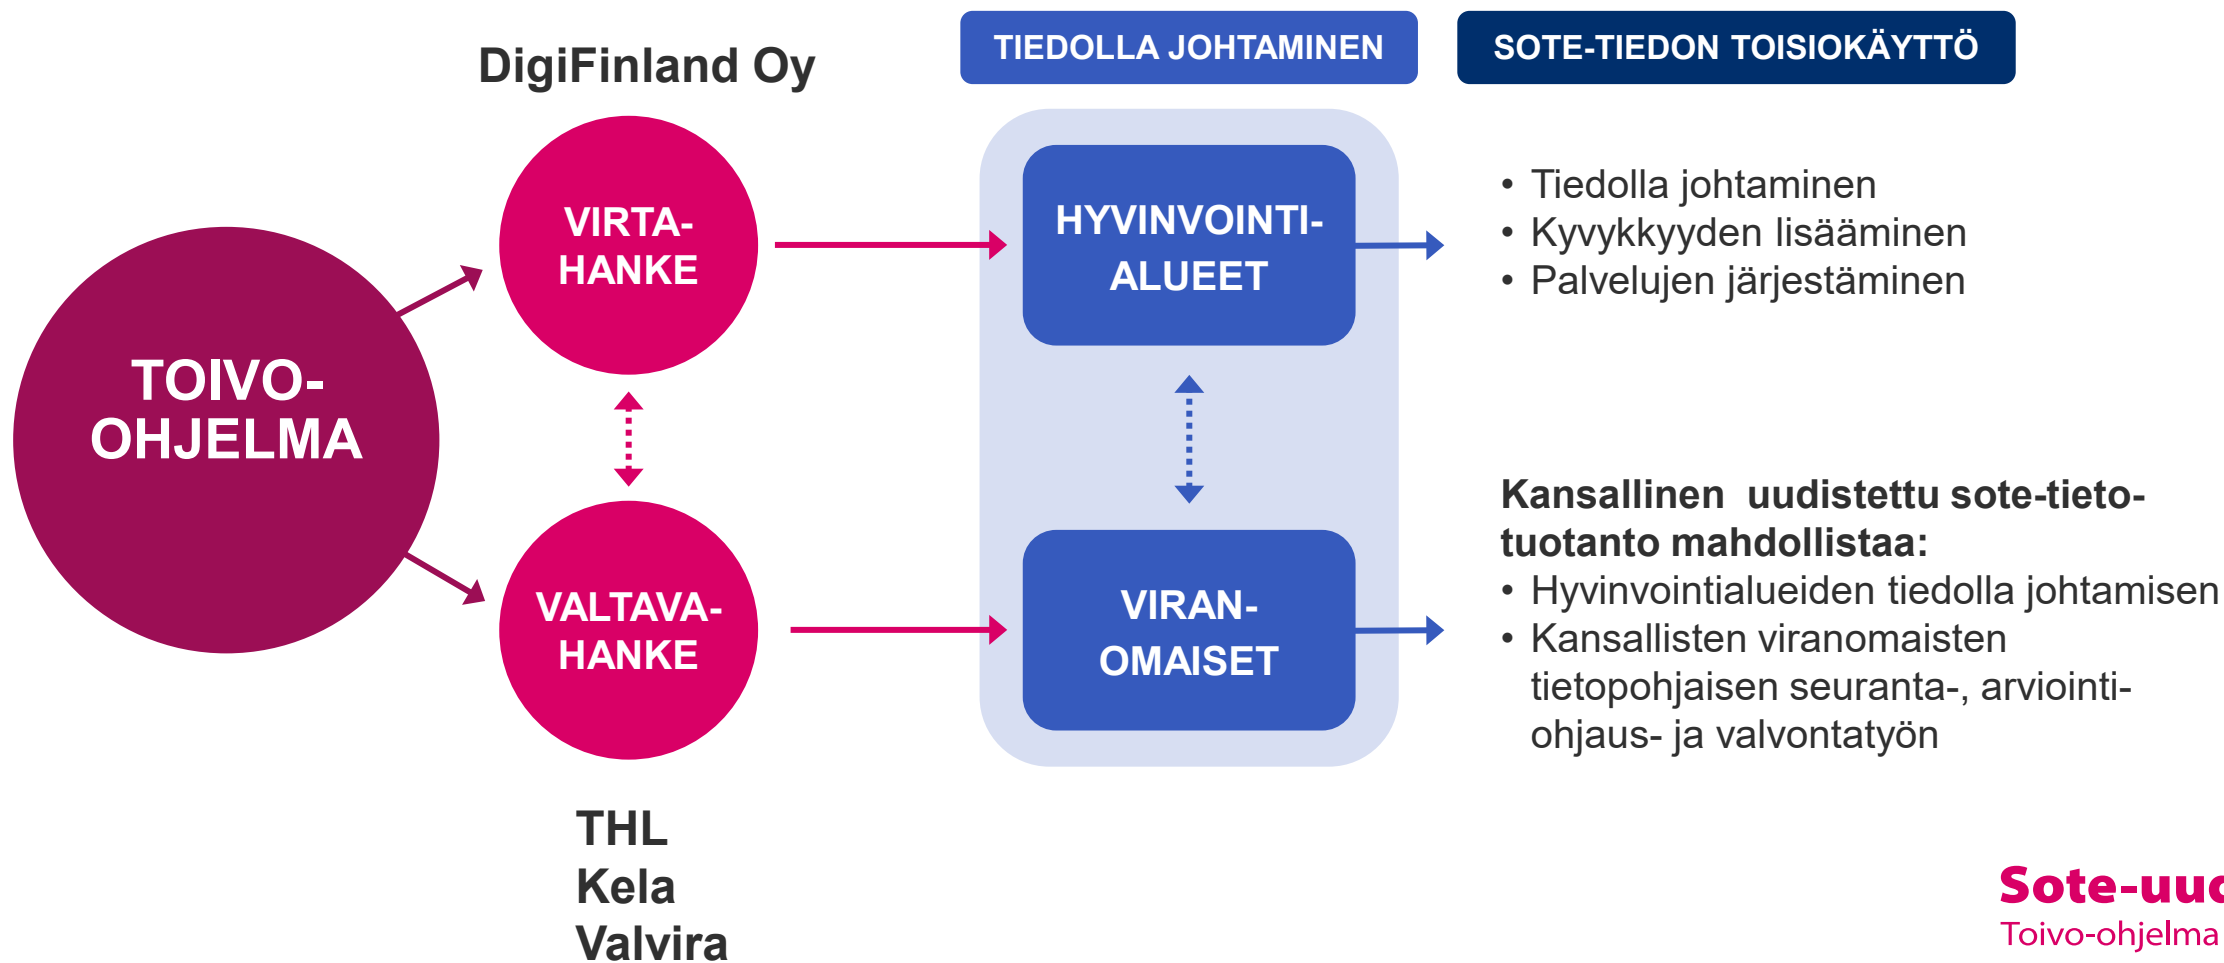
DigiFinland Oy

TIEDOLLA JOHTAMINEN

SOTE-TIEDON TOISIOKÄYTTÖ

TOIVO-OHJELMA

VIRTA-HANKE

VALTAVA-HANKE

HYVINVOINTI-ALUEET

VIRAN-OMAISET

• Tiedolla johtaminen
• Kyvykkyyden lisääminen
• Palvelujen järjestäminen

Kansallinen uudistettu sote-tieto-tuotanto mahdollistaa:
• Hyvinvointialueiden tiedolla johtamisen
• Kansallisten viranomaisten tietopohjaisen seuranta-, arviointi-ohjaus- ja valvontatyön

THL
Kela
Valvira

Sote-uu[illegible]
Toivo-ohjelma